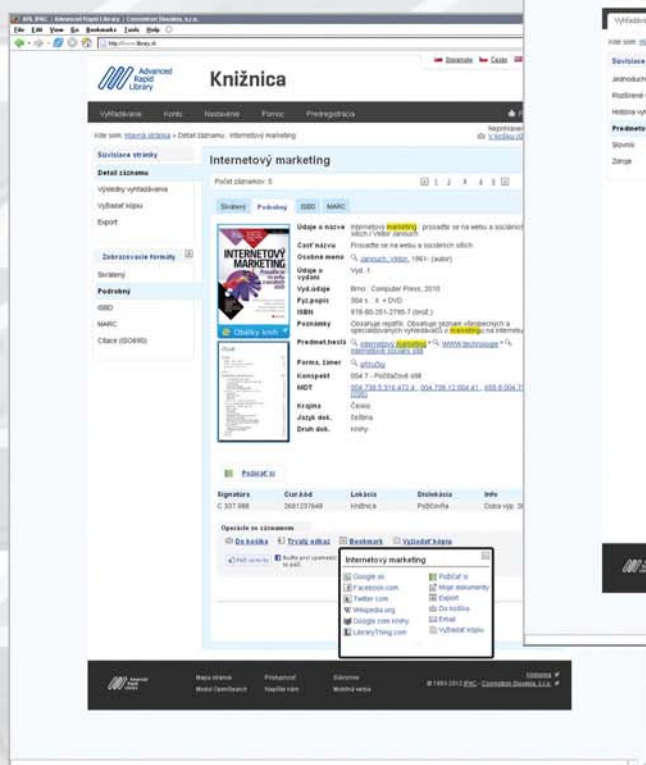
ARL IPAC | Advanced Rapid Library | Cosmotron Slovakia, s.r.o.
File Edit View Go Bookmarks Tools Help

Advanced Rapid Library

Knižnica

Slovensky Česky

Vyhľadávanie Konto Nastavenie Pomoc Predregistrácia

Kde som: Hlavná stránka » Detail záznamu : Internetový marketing

Súvisiace stránky
Detail záznamu
Výsledky vyhľadávania
Vyhľadať kópiu
Export

Zobrazovacie formáty
Skrátený
Podrobný
ISBD
MARC
Citace (ISO690)

Internetový marketing

Počet záznamov: 5

Skrátený Podrobný ISBD MARC

INTERNETOVÝ MARKETING

Obálky kníh

| | |
|---|---|
| Údaje o názve | Internetový marketing : prosaďte se na webu a sociálních sítích / Viktor Janouch |
| Časť názvu | Prosaďte se na webu a sociálních sítích |
| Osobné meno | Janouch, Viktor, 1961- (autor) |
| Údaje o vydaní | Vyd. 1. |
| Vyd.údaje | Brno : Computer Press, 2010 |
| Fyz.popis | 304 s. : il. + DVD |
| ISBN | 978-80-251-2795-7 (brož.) |
| Poznámky | Obsahuje rejstřík. Obsahuje seznam všeobecných a specializovaných vyhledávačů o marketingu na internetu |
| Predmet.heslá | internetový marketing • WWW technologie • internetové sociálne siete |
| Forma, žáner | príručky |
| Konspekt | 004.7 - Počítačové sítě |
| MDT | 004.738.5:316.472.4 , 004.738.12:004.41 , 658.8:004.738 |
| Krajina | Česko |
| Jazyk dok. | čeština |
| Druh dok. | Knihy |

Požičať si

| Signatúra | Čiar.kód | Lokácia | Dislokácia | Info |
|---|---|---|---|---|
| C 337.988 | 2681237648 | knižnica | Požičovňa | Doba výp. 30 |

Operácie so záznamom
Do košíka Trvalý odkaz Bookmark Vyhľadať kópiu

Internetový marketing
Google.sk
Facebook.com
Twitter.com
Wikipedia.org
Google.com knihy
LibraryThing.com
Požičať si
Moje dokumenty
Export
Do košíka
Email
Vyhľadať kópiu

Mapa stránok Modul OpenSearch Prístupnosť Napíšte nám Skóromer Mobilná verzia

© 1993-2012 IPAC - Cosmotron Slovakia, s.r.o.

Vyhľadávanie
Kde som:
Súvisiace
Jednoduché
Rozšírené
Historia vyh
Predmeto
Slovník
Zdroje